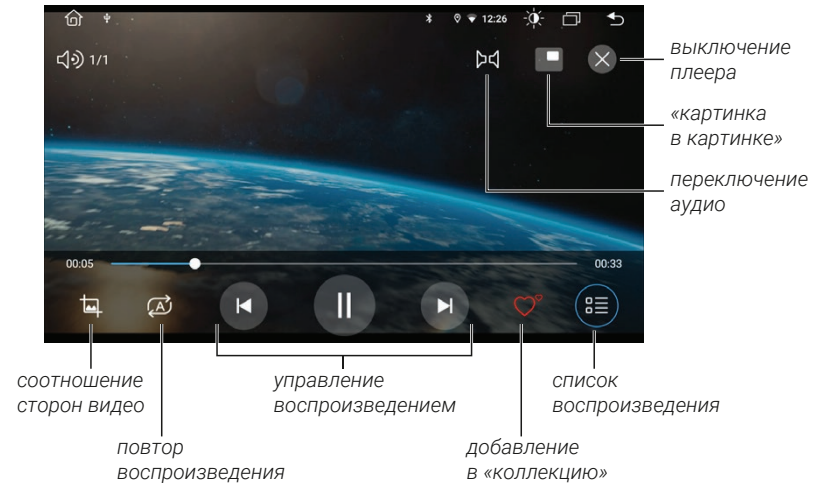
12:26

1/1

выключение плеера

«картинка в картинке»

переключение аудио

00:05

00:33

соотношение сторон видео

повтор воспроизведения

управление воспроизведением

добавление в «коллекцию»

список воспроизведения